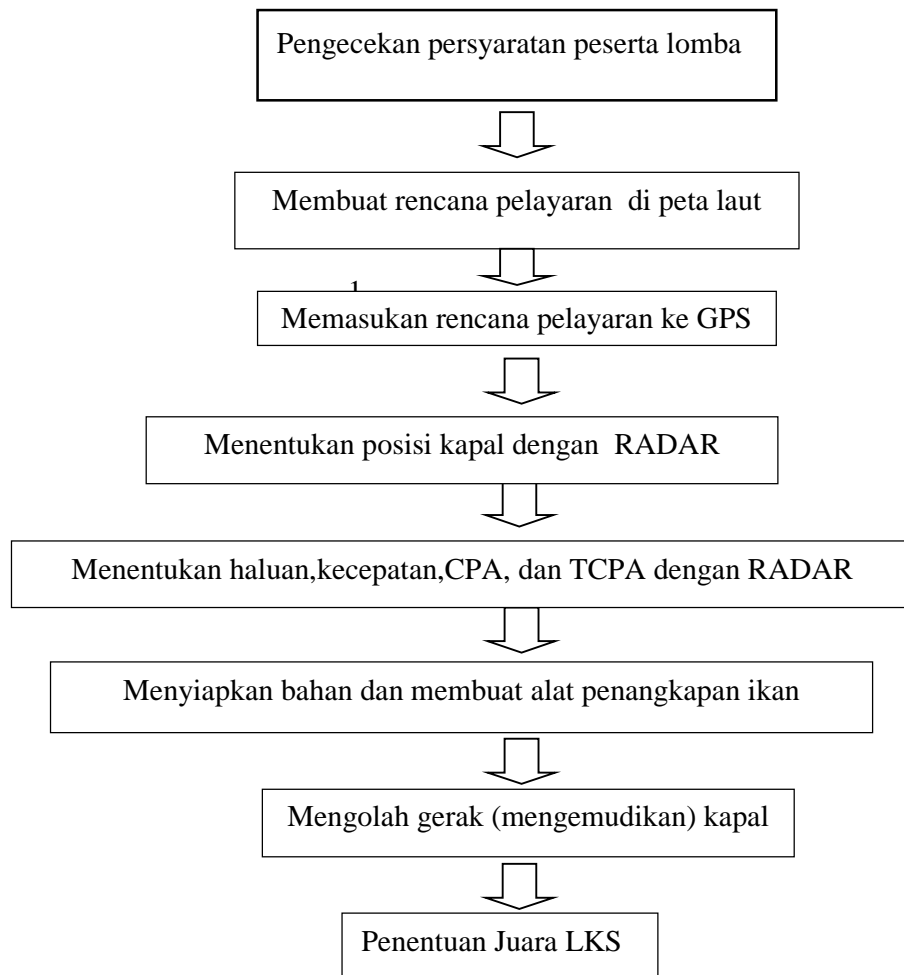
Pengecekan persyaratan peserta lomba

Membuat rencana pelayaran di peta laut

1

Memasukan rencana pelayaran ke GPS

Menentukan posisi kapal dengan RADAR

Menentukan haluan,kecepatan,CPA, dan TCPA dengan RADAR

Menyiapkan bahan dan membuat alat penangkapan ikan

Mengolah gerak (mengemudikan) kapal

Penentuan Juara LKS